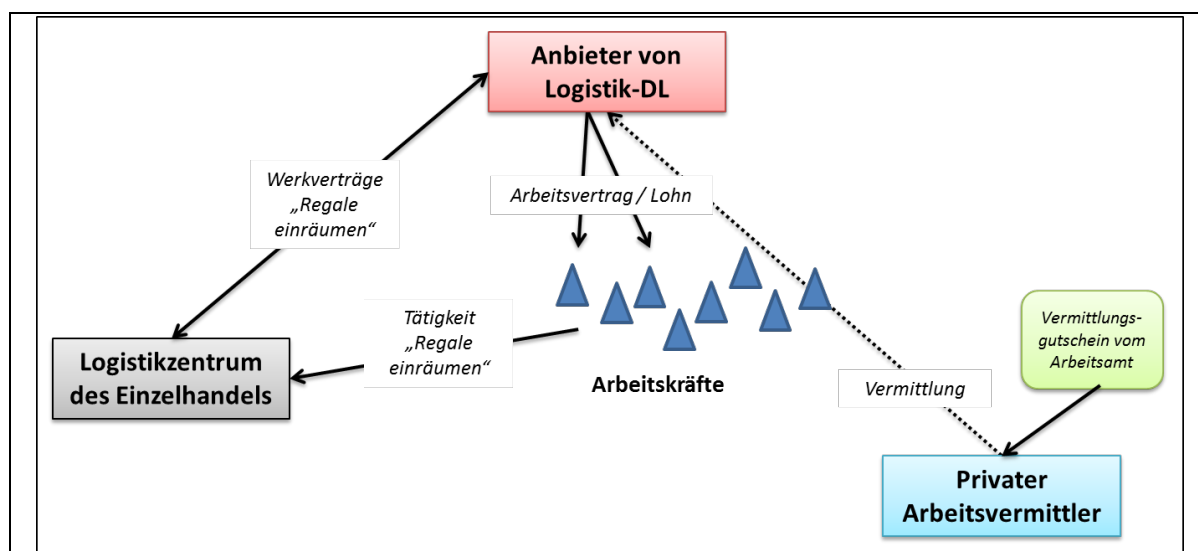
Anbieter von Logistik-DL

Werkverträge „Regale einräumen“

Arbeitsvertrag / Lohn

Tätigkeit „Regale einräumen“

Arbeitskräfte

Logistikzentrum des Einzelhandels

Vermittlungsgutschein vom Arbeitsamt

Vermittlung

Privater Arbeitsvermittler